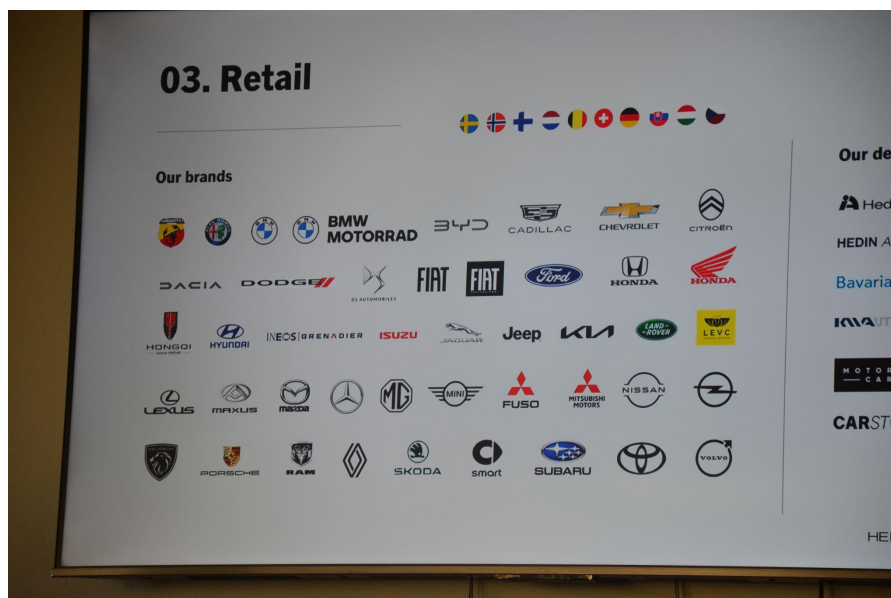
03. Retail

Our brands

BMW MOTORRAD

BYD

CADILLAC

CHEVROLET

CITROËN

DACIA

DODGE

DS AUTOMOBILES

FIAT

FIAT

Ford

HONDA

HONDA

HONGQI

HYUNDAI

INEOS GRENADIER

ISUZU

JAGUAR

Jeep

KIA

LAND ROVER

LEVC

LEXUS

MAXUS

mazda

MG

MINI

FUSO

MITSUBISHI MOTORS

NISSAN

PORSCHE

RAM

SKODA

smart

SUBARU

VOLVO

Our de

Hed

HEDIN A

Bavaria

KIVA

MOTOR CAR

CARST

HE